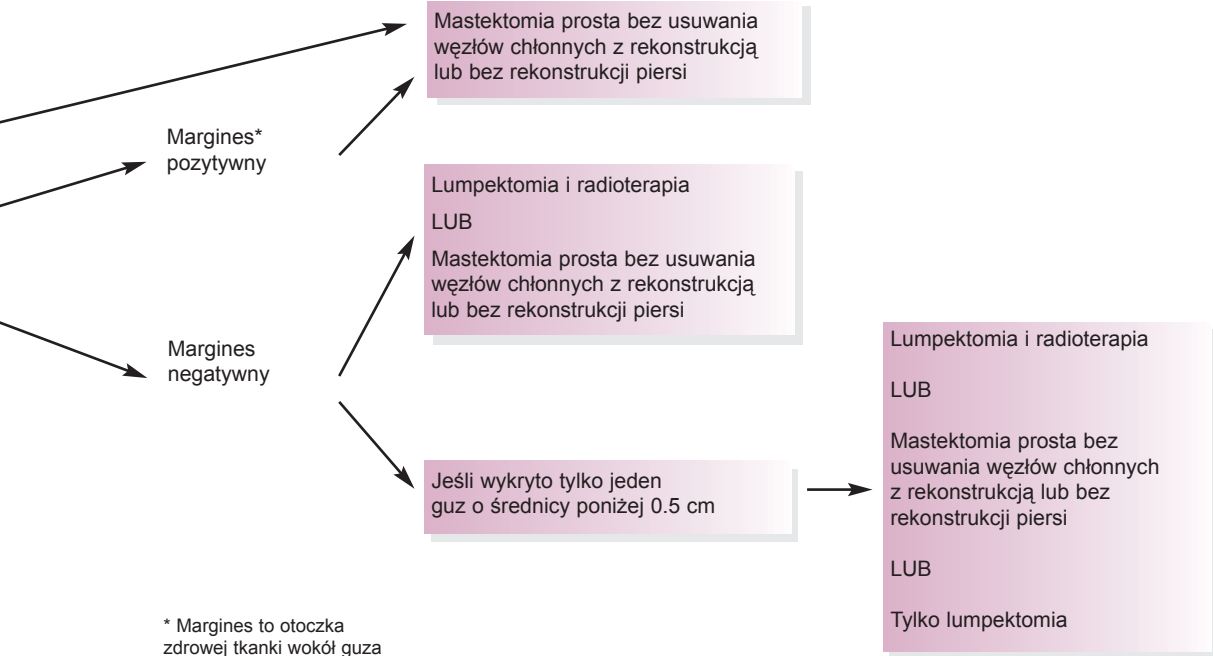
Mastektomia prosta bez usuwania węzłów chłonnych z rekonstrukcją lub bez rekonstrukcji piersi

Margines* pozytywny

Lumpektomia i radioterapia

LUB

Mastektomia prosta bez usuwania węzłów chłonnych z rekonstrukcją lub bez rekonstrukcji piersi

Margines negatywny

Jeśli wykryto tylko jeden guz o średnicy poniżej 0.5 cm

Lumpektomia i radioterapia

LUB

Mastektomia prosta bez usuwania węzłów chłonnych z rekonstrukcją lub bez rekonstrukcji piersi

LUB

Tylko lumpektomia

* Margines to otoczka zdrowej tkanki wokół guza